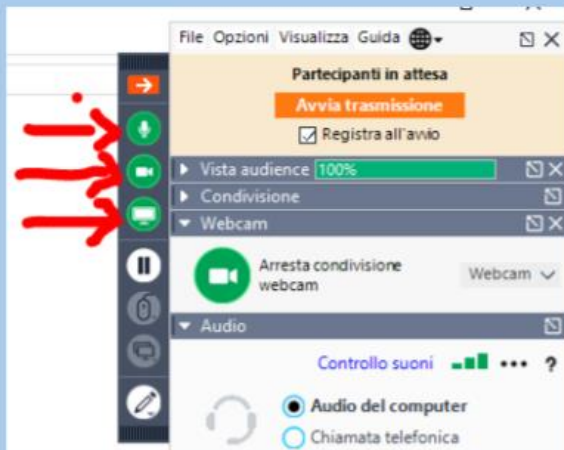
File Opzioni Visualizza Guida

Partecipanti in attesa

Avvia trasmissione

Registra all'avvio

Vista audience 100%

Condivisione

Webcam

Arresta condivisione webcam

Webcam

Audio

Controllo suoni ••• ?

Audio del computer

Chiamata telefonica